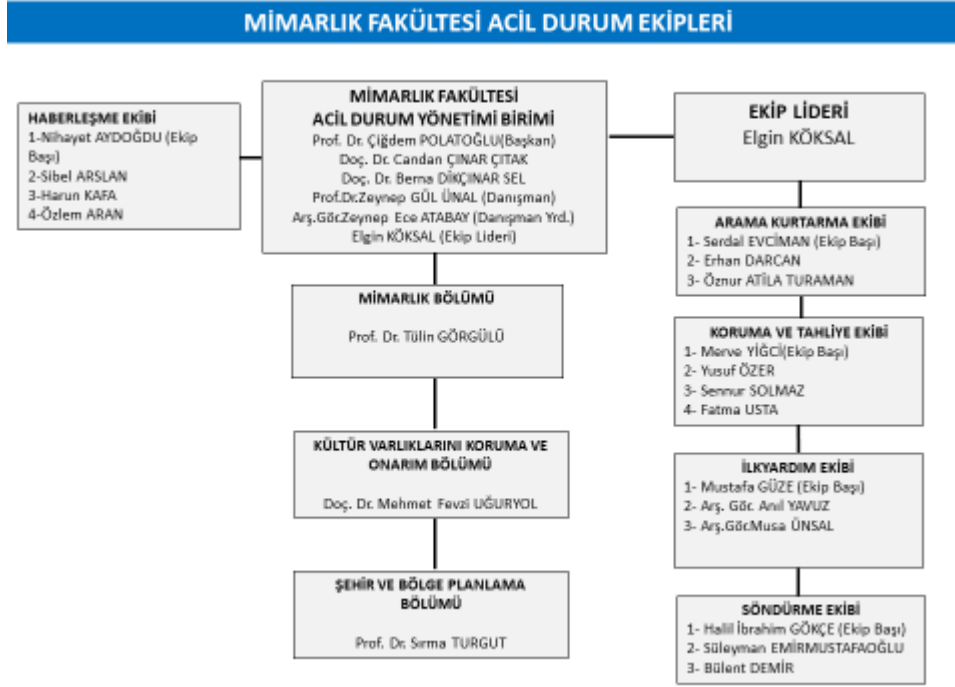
MİMARLIK FAKÜLTESİ ACİL DURUM EKİPLERİ

HABERLEŞME EKİBİ
1-Nihayet AYDOĞDU (Ekip Başı)
2-Sibel ARSLAN
3-Harun KAFA
4-Özlem ARAN

MİMARLIK FAKÜLTESİ
ACİL DURUM YÖNETİMİ BİRİMİ
Prof. Dr. Çiğdem POLATOĞLU(Başkan)
Doç. Dr. Candan ÇINAR ÇITAK
Doç. Dr. Berna DİKÇINAR SEL
Prof.Dr.Zeynep GÜL ÜNAL (Danışman)
Arş.Göc.Zeynep Ece ATABAY (Danışman Yrd.)
Elgin KÖKSAL (Ekip Lideri)

EKİP LİDERİ
Elgin KÖKSAL

MİMARLIK BÖLÜMÜ
Prof. Dr. Tülin GÖRGÜLÜ

KÜLTÜR VARLIKLARINI KORUMA VE ONARIM BÖLÜMÜ
Doç. Dr. Mehmet Fevzi UĞURYOL

ŞEHİR VE BÖLGE PLANLAMA BÖLÜMÜ
Prof. Dr. Sırma TURGUT

ARAMA KURTARMA EKİBİ
1- Serdal EVCİMAN (Ekip Başı)
2- Erhan DARCAN
3- Öznur ATİLA TURAMAN

KORUMA VE TAHLİYE EKİBİ
1- Merve YİĞCİ(Ekip Başı)
2- Yusuf ÖZER
3- Sennur SOLMAZ
4- Fatma USTA

İLKYARDIM EKİBİ
1- Mustafa GÜZE (Ekip Başı)
2- Arş. Gör. Anıl YAVUZ
3- Arş.Gör.Musa ÜNSAL

SÖNDÜRME EKİBİ
1- Halil İbrahim GÖKÇE (Ekip Başı)
2- Süleyman EMİRMUSTAFAOĞLU
3- Bülent DEMİR